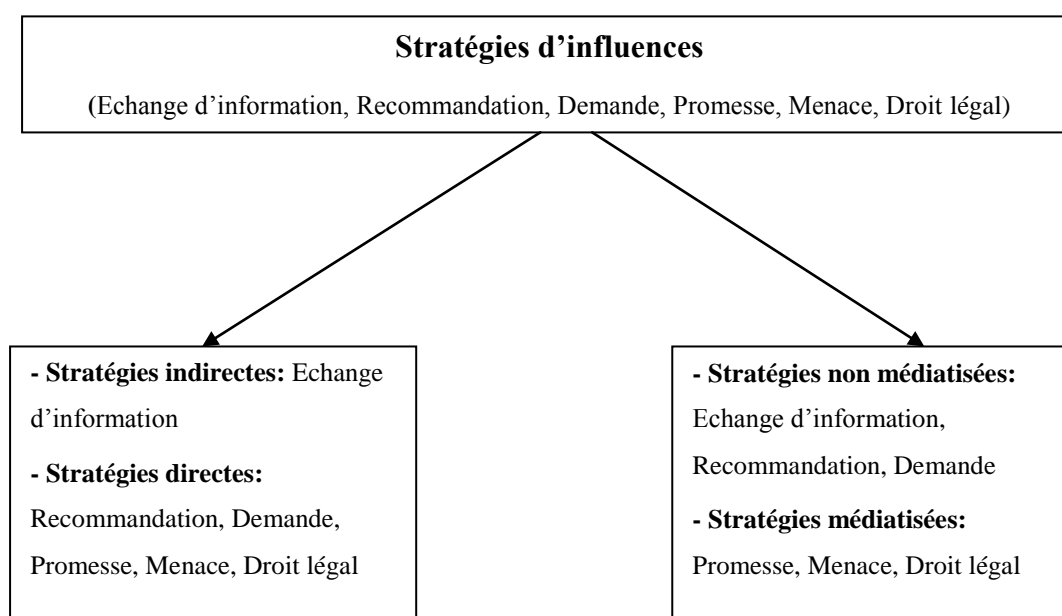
**Stratégies d'influences**

(Echange d'information, Recommandation, Demande, Promesse, Menace, Droit légal)

- **Stratégies indirectes:** Echange d'information

- **Stratégies directes:** Recommandation, Demande, Promesse, Menace, Droit légal

- **Stratégies non médiatisées:** Echange d'information, Recommandation, Demande

- **Stratégies médiatisées:** Promesse, Menace, Droit légal